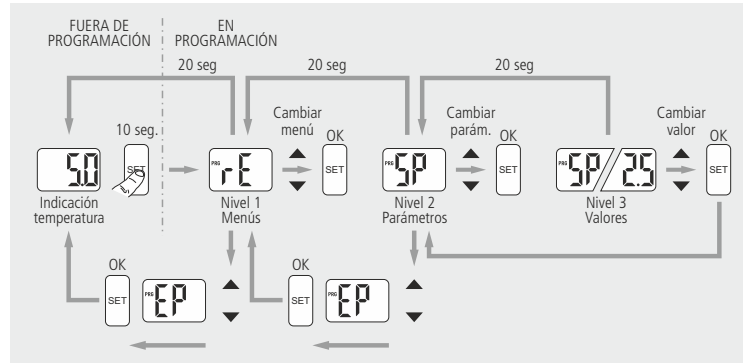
FUERA DE PROGRAMACIÓN

EN PROGRAMACIÓN

20 seg

20 seg

20 seg

10 seg.

Cambiar menú

OK

Cambiar parám.

OK

Cambiar valor

OK

5.0

SET

PRG rE

SET

PRG SP

SET

PRG SP 2.5

SET

Indicación temperatura

Nivel 1 Menús

Nivel 2 Parámetros

Nivel 3 Valores

OK

SET

PRG EP

OK

SET

PRG EP